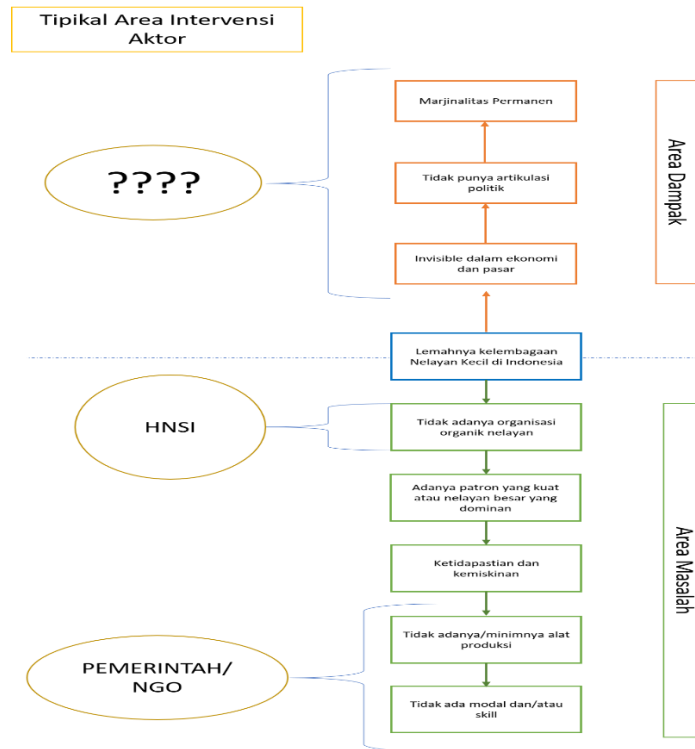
Tipikal Area Intervensi Aktor

????

Marjinalitas Permanen

Tidak punya artikulasi politik

Invisible dalam ekonomi dan pasar

Area Dampak

Lemahnya kelembagaan Nelayan Kecil di Indonesia

HNSI

Tidak adanya organisasi organik nelayan

Adanya patron yang kuat atau nelayan besar yang dominan

Ketidapastian dan kemiskinan

PEMERINTAH/ NGO

Tidak adanya/minimnya alat produksi

Tidak ada modal dan/atau skill

Area Masalah